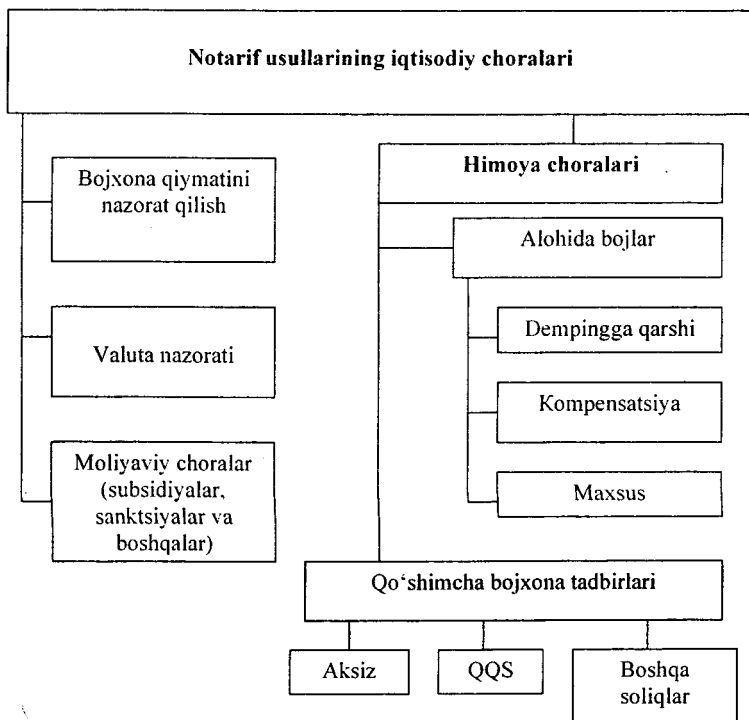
Notarif usullarining iqtisodiy choralari

Bojxona qiymatini nazorat qilish

Valuta nazorati

Moliyaviy choralar (subsidiyalar, sanktsiyalar va boshqalar)

Himoya choralari

Alohida bojlar

Dempingga qarshi

Kompensatsiya

Maxsus

Qo‘shimcha bojxona tadbirlari

Aksiz

QQS

Boshqa soliqlar